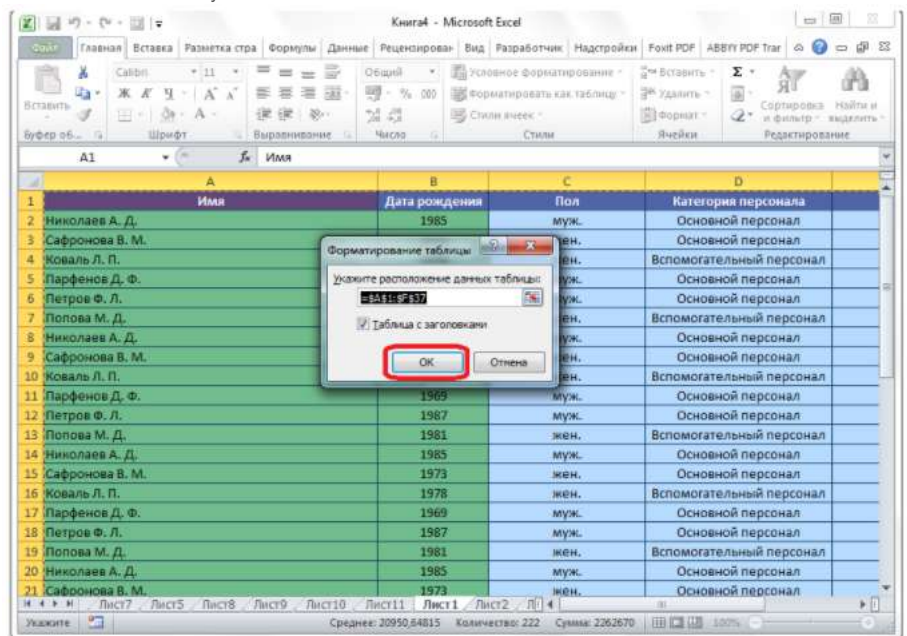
Книга4 - Microsoft Excel

Файл Главная Вставка Разметка стра Формулы Данные Рецензирован Вид Разработчик Надстройки Foxit PDF ABBYY PDF Trar

Вставить Calibri 11 Ж К Ч Общий % 000 Условное форматирование Форматировать как таблицу Стили ячеек Вставить Удалить Формат Σ Сортировка и фильтр Найти и выделить

Буфер об... Шрифт Выравнивание Число Стили Ячейки Редактирование

A1 $f_x$ Имя

| | A | B | C | D |
|---|---|---|---|---|
| 1 | Имя | Дата рождения | Пол | Категория персонала |
| 2 | Николаев А. Д. | 1985 | муж. | Основной персонал |
| 3 | Сафронова В. М. | | жен. | Основной персонал |
| 4 | Коваль Л. П. | | жен. | Вспомогательный персонал |
| 5 | Парфенов Д. Ф. | | муж. | Основной персонал |
| 6 | Петров Ф. Л. | | муж. | Основной персонал |
| 7 | Попова М. Д. | | жен. | Вспомогательный персонал |
| 8 | Николаев А. Д. | | муж. | Основной персонал |
| 9 | Сафронова В. М. | | жен. | Основной персонал |
| 10 | Коваль Л. П. | | жен. | Вспомогательный персонал |
| 11 | Парфенов Д. Ф. | 1969 | муж. | Основной персонал |
| 12 | Петров Ф. Л. | 1987 | муж. | Основной персонал |
| 13 | Попова М. Д. | 1981 | жен. | Вспомогательный персонал |
| 14 | Николаев А. Д. | 1985 | муж. | Основной персонал |
| 15 | Сафронова В. М. | 1973 | жен. | Основной персонал |
| 16 | Коваль Л. П. | 1978 | жен. | Вспомогательный персонал |
| 17 | Парфенов Д. Ф. | 1969 | муж. | Основной персонал |
| 18 | Петров Ф. Л. | 1987 | муж. | Основной персонал |
| 19 | Попова М. Д. | 1981 | жен. | Вспомогательный персонал |
| 20 | Николаев А. Д. | 1985 | муж. | Основной персонал |
| 21 | Сафронова В. М. | 1973 | жен. | Основной персонал |

Форматирование таблицы
Укажите расположение данных таблицы:
=$A$1:$F$37
Таблица с заголовками
ОК Отмена

Лист7 Лист5 Лист8 Лист9 Лист10 Лист11 Лист1 Лист2

Укажите Среднее: 20950,64815 Количество: 222 Сумма: 2262670 100%